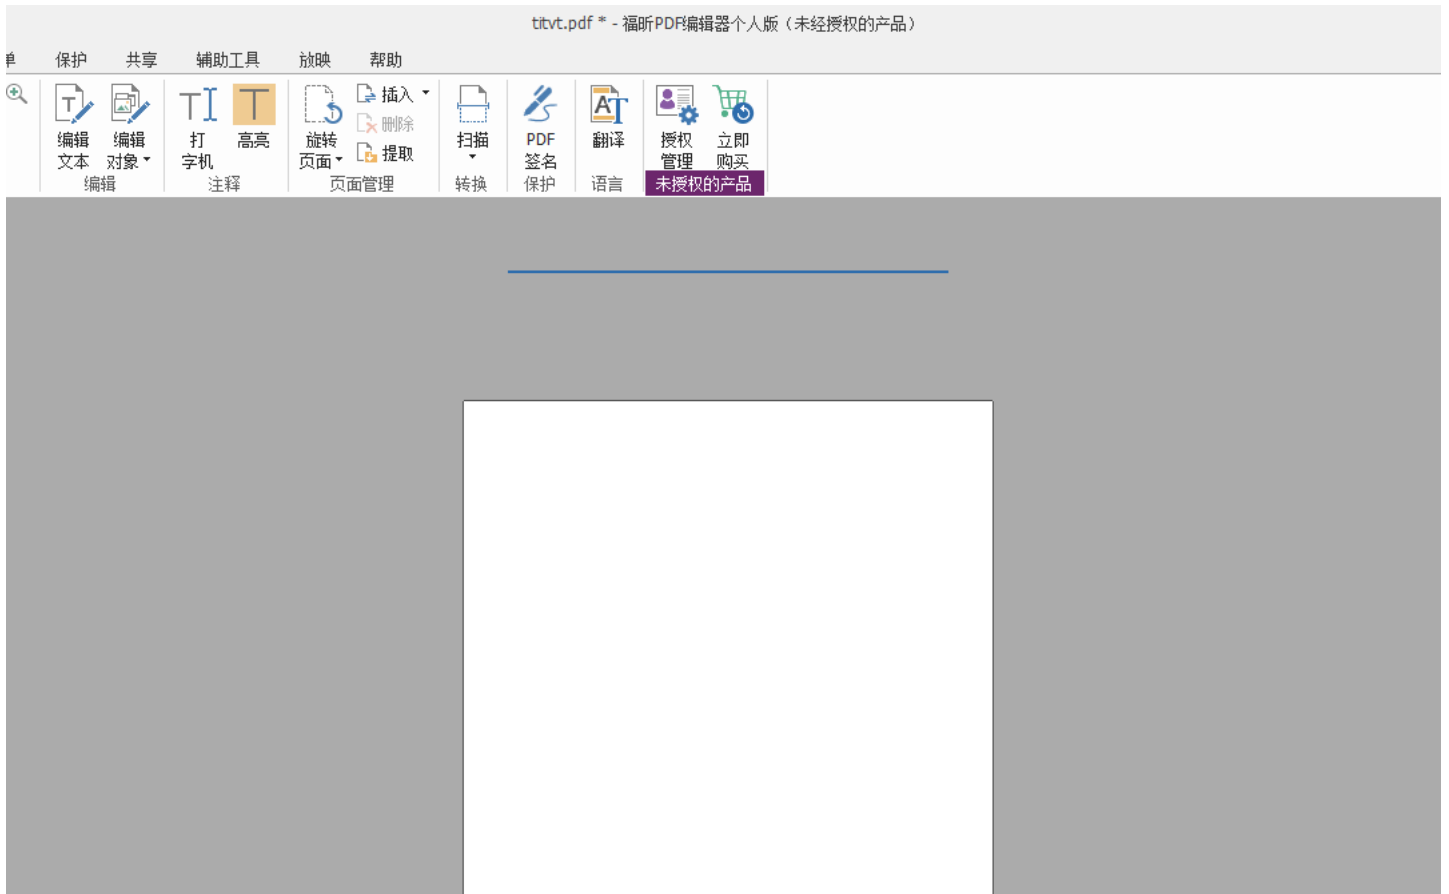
titvt.pdf * - 福昕PDF编辑器个人版（未经授权的产品）

单 保护 共享 辅助工具 放映 帮助

编辑文本 编辑对象 编辑

打字机 高亮 注释

旋转页面 插入 删除 提取 页面管理

扫描 转换

PDF签名 保护

翻译 语言

授权管理 立即购买 未授权的产品